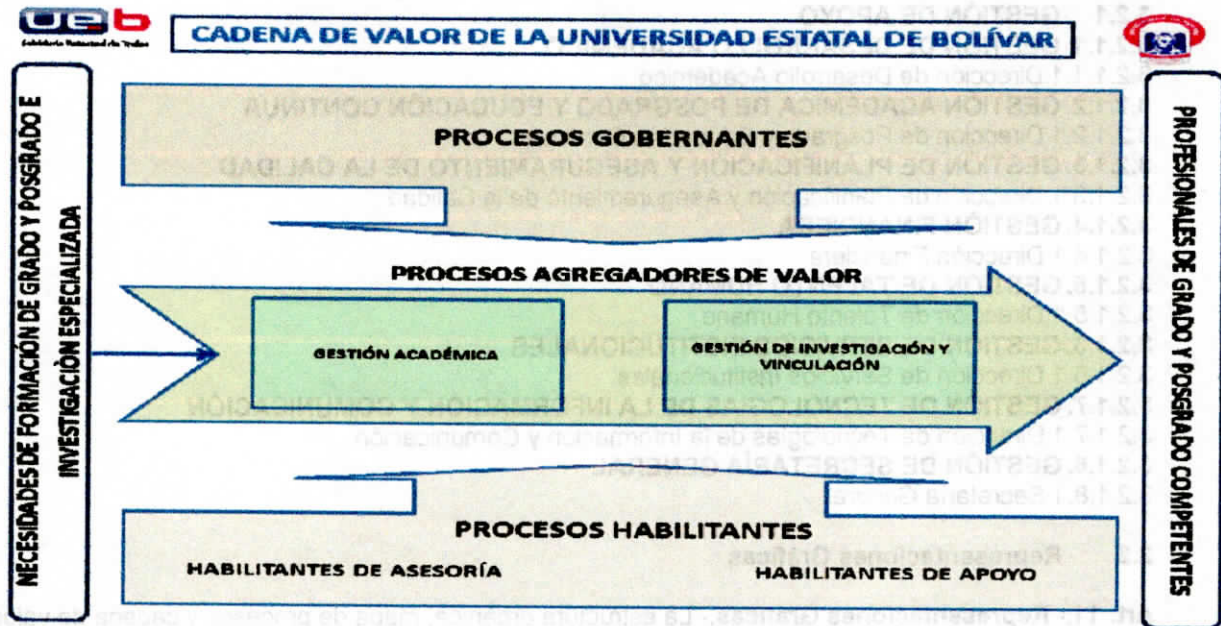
ueb

CADENA DE VALOR DE LA UNIVERSIDAD ESTATAL DE BOLÍVAR

NECESIDADES DE FORMACIÓN DE GRADO Y POSGRADO E INVESTIGACIÓN ESPECIALIZADA

PROCESOS GOBERNANTES

PROCESOS AGREGADORES DE VALOR

GESTIÓN ACADÉMICA

GESTIÓN DE INVESTIGACIÓN Y VINCULACIÓN

PROCESOS HABILITANTES

HABILITANTES DE ASESORÍA

HABILITANTES DE APOYO

PROFESIONALES DE GRADO Y POSGRADO COMPETENTES